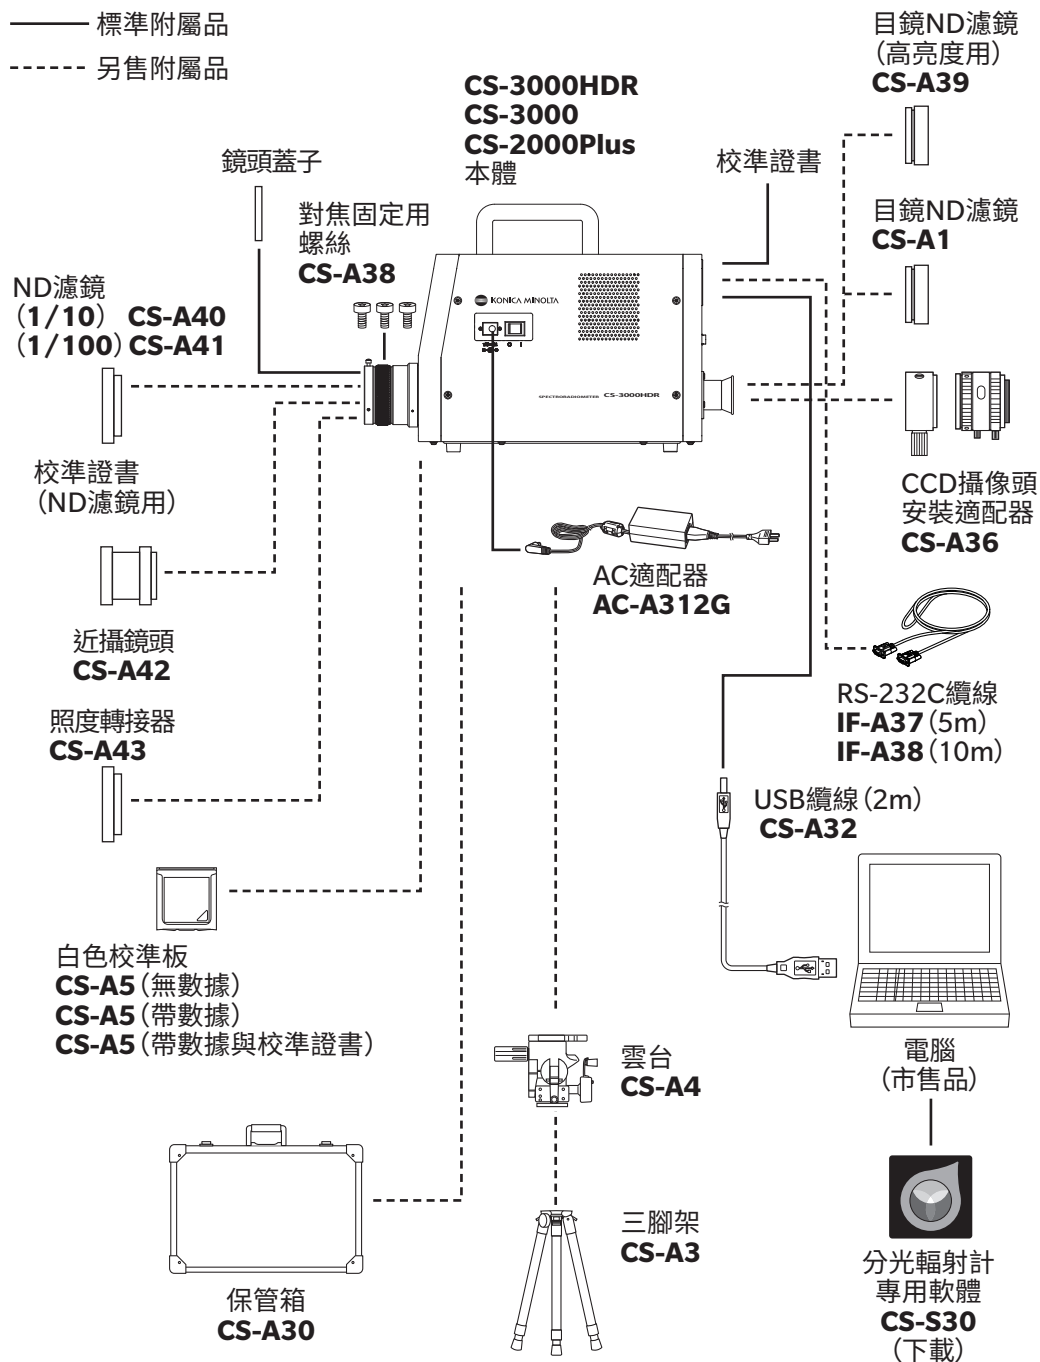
標準附屬品
另售附屬品

CS-3000HDR
CS-3000
CS-2000Plus
本體

目鏡ND濾鏡
(高亮度用)
CS-A39

校準證書

目鏡ND濾鏡
CS-A1

鏡頭蓋子

對焦固定用
螺絲
CS-A38

ND濾鏡
(1/10) CS-A40
(1/100) CS-A41

KONICA MINOLTA

SPECTRORADIOMETER CS-3000HDR

校準證書
(ND濾鏡用)

CCD攝像頭
安裝適配器
CS-A36

AC適配器
AC-A312G

近攝鏡頭
CS-A42

RS-232C纜線
IF-A37 (5m)
IF-A38 (10m)

照度轉接器
CS-A43

USB纜線 (2m)
CS-A32

白色校準板
CS-A5 (無數據)
CS-A5 (帶數據)
CS-A5 (帶數據與校準證書)

雲台
CS-A4

電腦
(市售品)

三腳架
CS-A3

保管箱
CS-A30

分光輻射計
專用軟體
CS-S30
(下載)